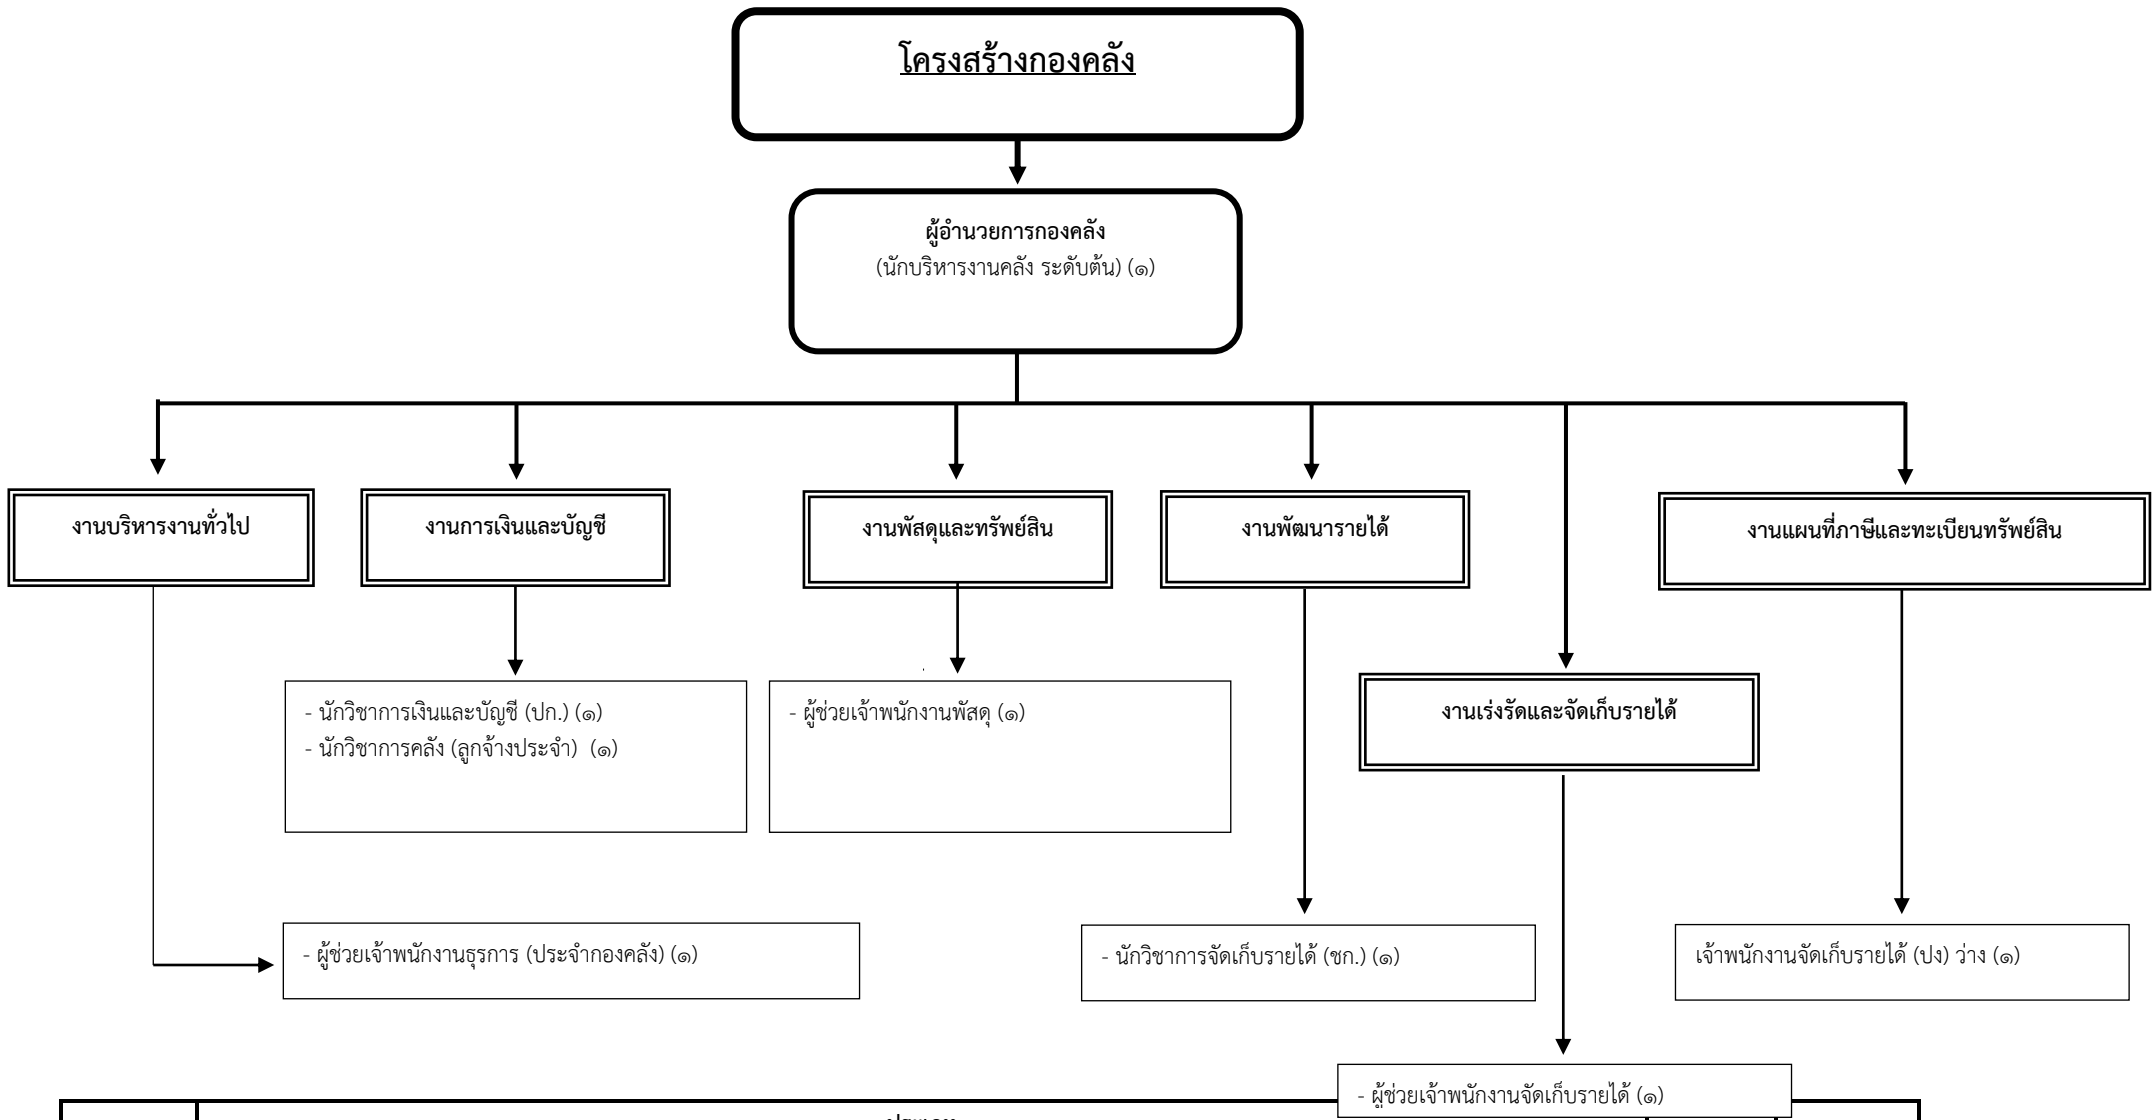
โครงสร้างกองคลัง

ผู้อำนวยการกองคลัง
(นักบริหารงานคลัง ระดับต้น) (๑)

งานบริหารงานทั่วไป

งานการเงินและบัญชี

งานพัสดุและทรัพย์สิน

งานพัฒนารายได้

งานแผนที่ภาษีและทะเบียนทรัพย์สิน

- นักวิชาการเงินและบัญชี (ปก.) (๑)
- นักวิชาการคลัง (ลูกจ้างประจำ) (๑)

- ผู้ช่วยเจ้าพนักงานพัสดุ (๑)

งานเร่งรัดและจัดเก็บรายได้

- ผู้ช่วยเจ้าพนักงานธุรการ (ประจำกองคลัง) (๑)

- นักวิชาการจัดเก็บรายได้ (ชก.) (๑)

เจ้าพนักงานจัดเก็บรายได้ (ปง) ว่าง (๑)

- ผู้ช่วยเจ้าพนักงานจัดเก็บรายได้ (๑)

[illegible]